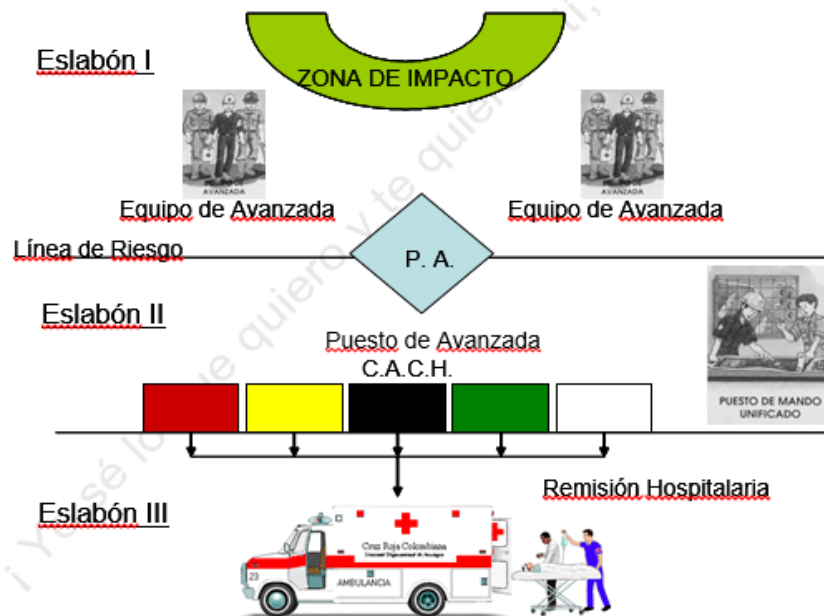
Eslabón I

ZONA DE IMPACTO

AVANZADA

Equipo de Avanzada

AVANZADA

Equipo de Avanzada

Línea de Riesgo

P. A.

Eslabón II

Puesto de Avanzada
C.A.C.H.

PUESTO DE MANDO UNIFICADO

Remisión Hospitalaria

Eslabón III

Cruz Roja Colombiana

AMBULANCIA

23

i Yo sé lo que quiero y te quiero a ti,